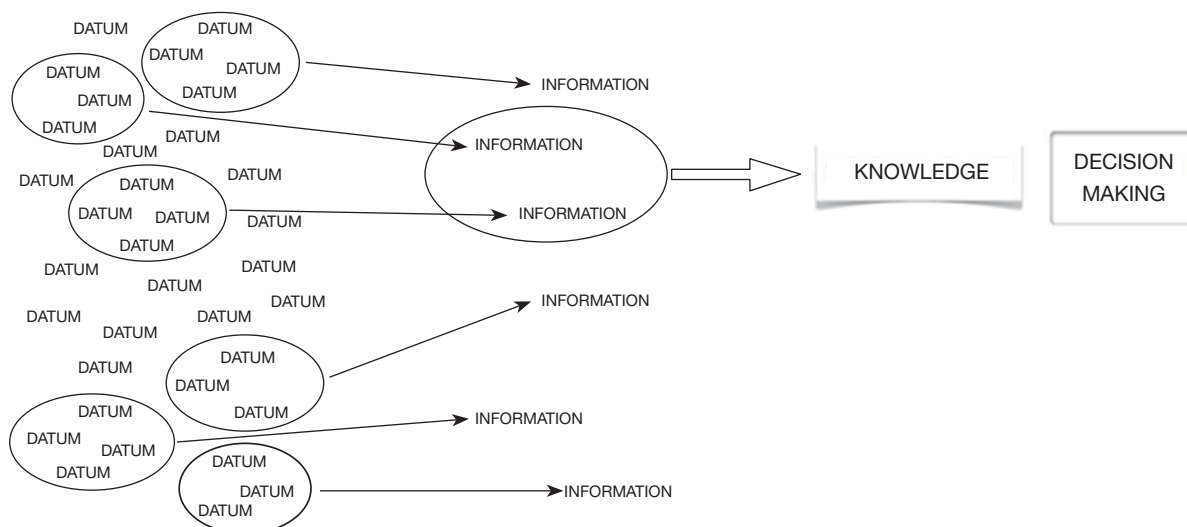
DATUM
DATUM
DATUM
DATUM
DATUM
DATUM
DATUM
DATUM
INFORMATION
DATUM
DATUM
INFORMATION
DATUM
DATUM
DATUM
DATUM
DATUM
DATUM
INFORMATION
KNOWLEDGE
DECISION MAKING
DATUM
DATUM
DATUM
DATUM
DATUM
DATUM
DATUM
DATUM
INFORMATION
DATUM
DATUM
DATUM
DATUM
DATUM
DATUM
DATUM
DATUM
INFORMATION
DATUM
DATUM
DATUM
INFORMATION